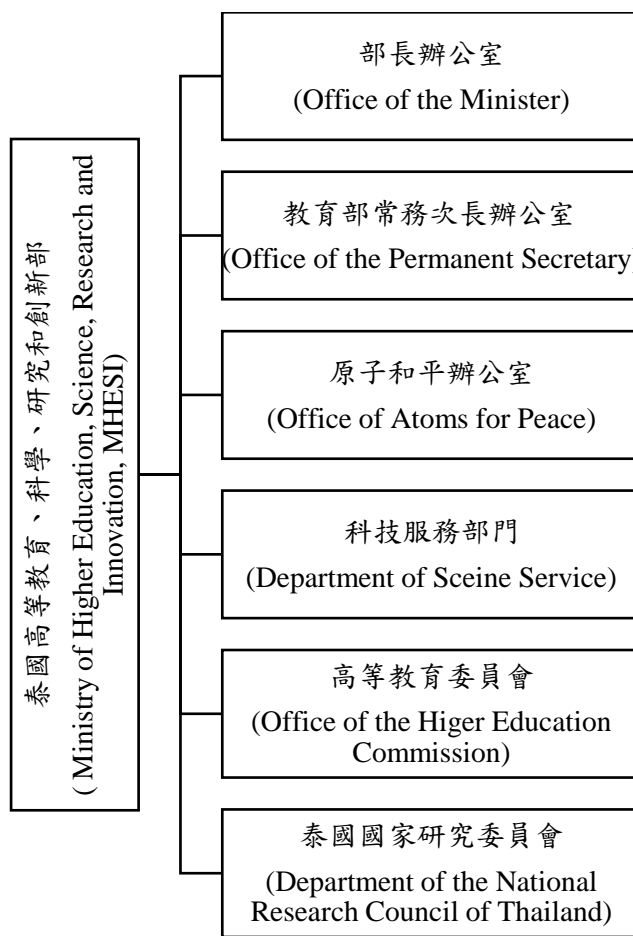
泰國高等教育、科學、研究和創新部
( Ministry of Higher Education, Science, Research and Innovation, MHESI)

部長辦公室
(Office of the Minister)

教育部常務次長辦公室
(Office of the Permanent Secretary)

原子和平辦公室
(Office of Atoms for Peace)

科技服務部門
(Department of Sceine Service)

高等教育委員會
(Office of the Higer Education Commission)

泰國國家研究委員會
(Department of the National Research Council of Thailand)